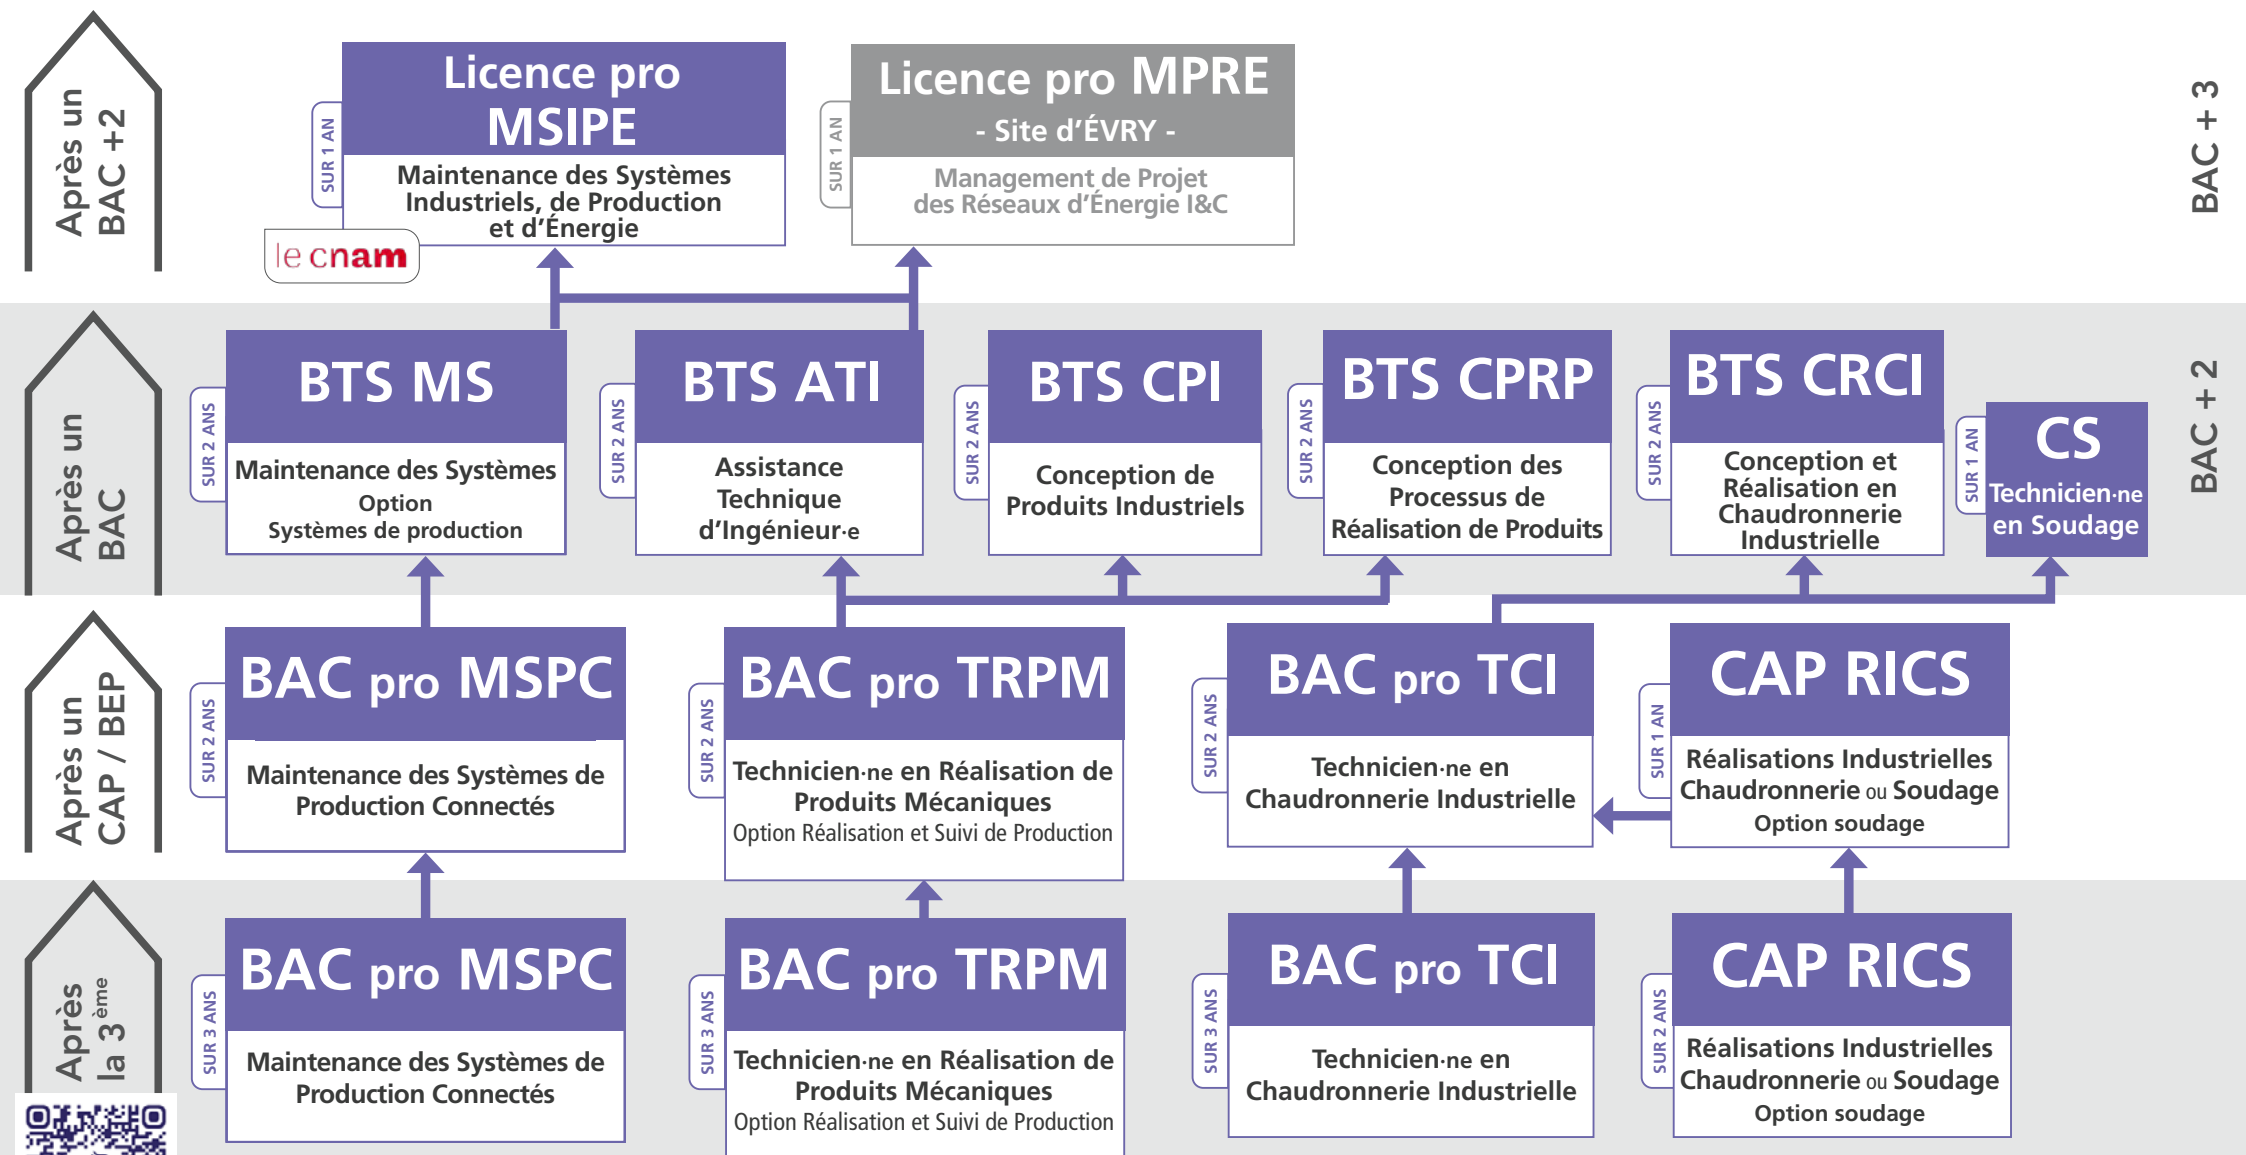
Après un BAC +2

SUR 1 AN
Licence pro MSIPE
Maintenance des Systèmes Industriels, de Production et d'Énergie
le cnam

SUR 1 AN
Licence pro MPRE
- Site d'ÉVRY -
Management de Projet des Réseaux d'Énergie I&C

BAC + 3

Après un BAC

SUR 2 ANS
BTS MS
Maintenance des Systèmes
Option
Systèmes de production

SUR 2 ANS
BTS ATI
Assistance Technique d'Ingénieur·e

SUR 2 ANS
BTS CPI
Conception de Produits Industriels

SUR 2 ANS
BTS CPRP
Conception des Processus de Réalisation de Produits

SUR 2 ANS
BTS CRCI
Conception et Réalisation en Chaudronnerie Industrielle

SUR 1 AN
CS
Technicien·ne en Soudage

BAC + 2

Après un CAP / BEP

SUR 2 ANS
BAC pro MSPC
Maintenance des Systèmes de Production Connectés

SUR 2 ANS
BAC pro TRPM
Technicien·ne en Réalisation de Produits Mécaniques
Option Réalisation et Suivi de Production

SUR 2 ANS
BAC pro TCI
Technicien·ne en Chaudronnerie Industrielle

SUR 1 AN
CAP RICS
Réalisations Industrielles Chaudronnerie ou Soudage
Option soudage

Après la 3ème

SUR 3 ANS
BAC pro MSPC
Maintenance des Systèmes de Production Connectés

SUR 3 ANS
BAC pro TRPM
Technicien·ne en Réalisation de Produits Mécaniques
Option Réalisation et Suivi de Production

SUR 3 ANS
BAC pro TCI
Technicien·ne en Chaudronnerie Industrielle

SUR 2 ANS
CAP RICS
Réalisations Industrielles Chaudronnerie ou Soudage
Option soudage